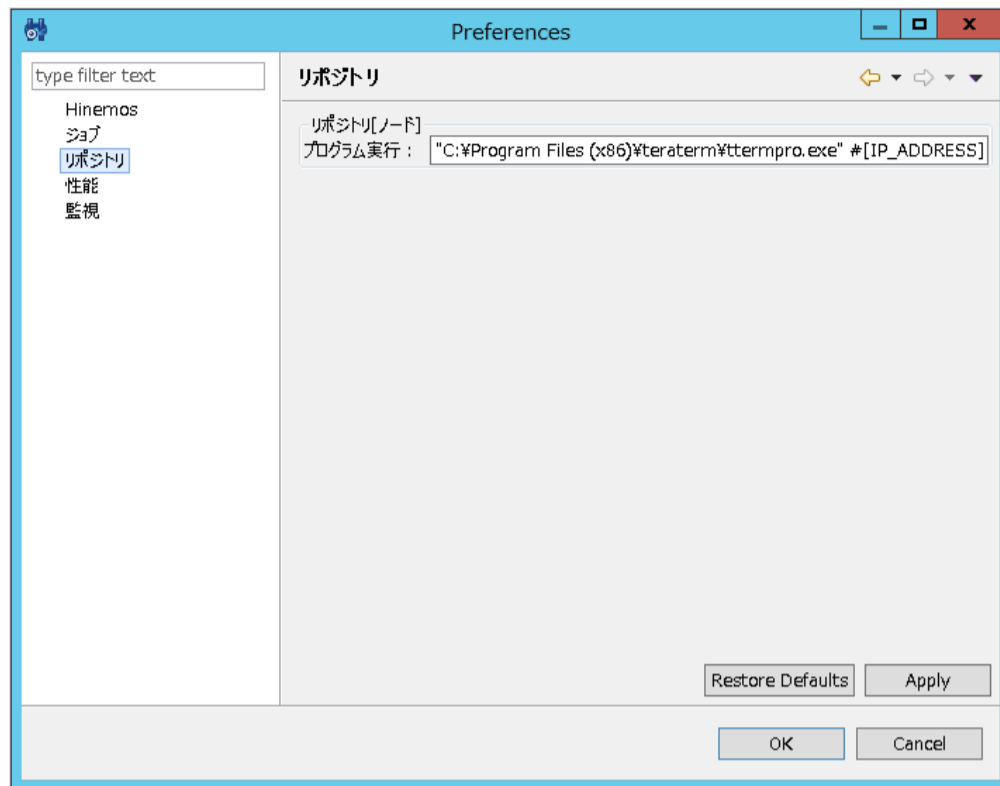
Preferences

type filter text

Hinemos
ジョブ
リポジトリ
性能
監視

リポジトリ

リポジトリ[ノード]
プログラム実行： "C:¥Program Files (x86)¥teraterm¥ttermpro.exe" #[IP_ADDRESS]

Restore Defaults Apply

OK Cancel